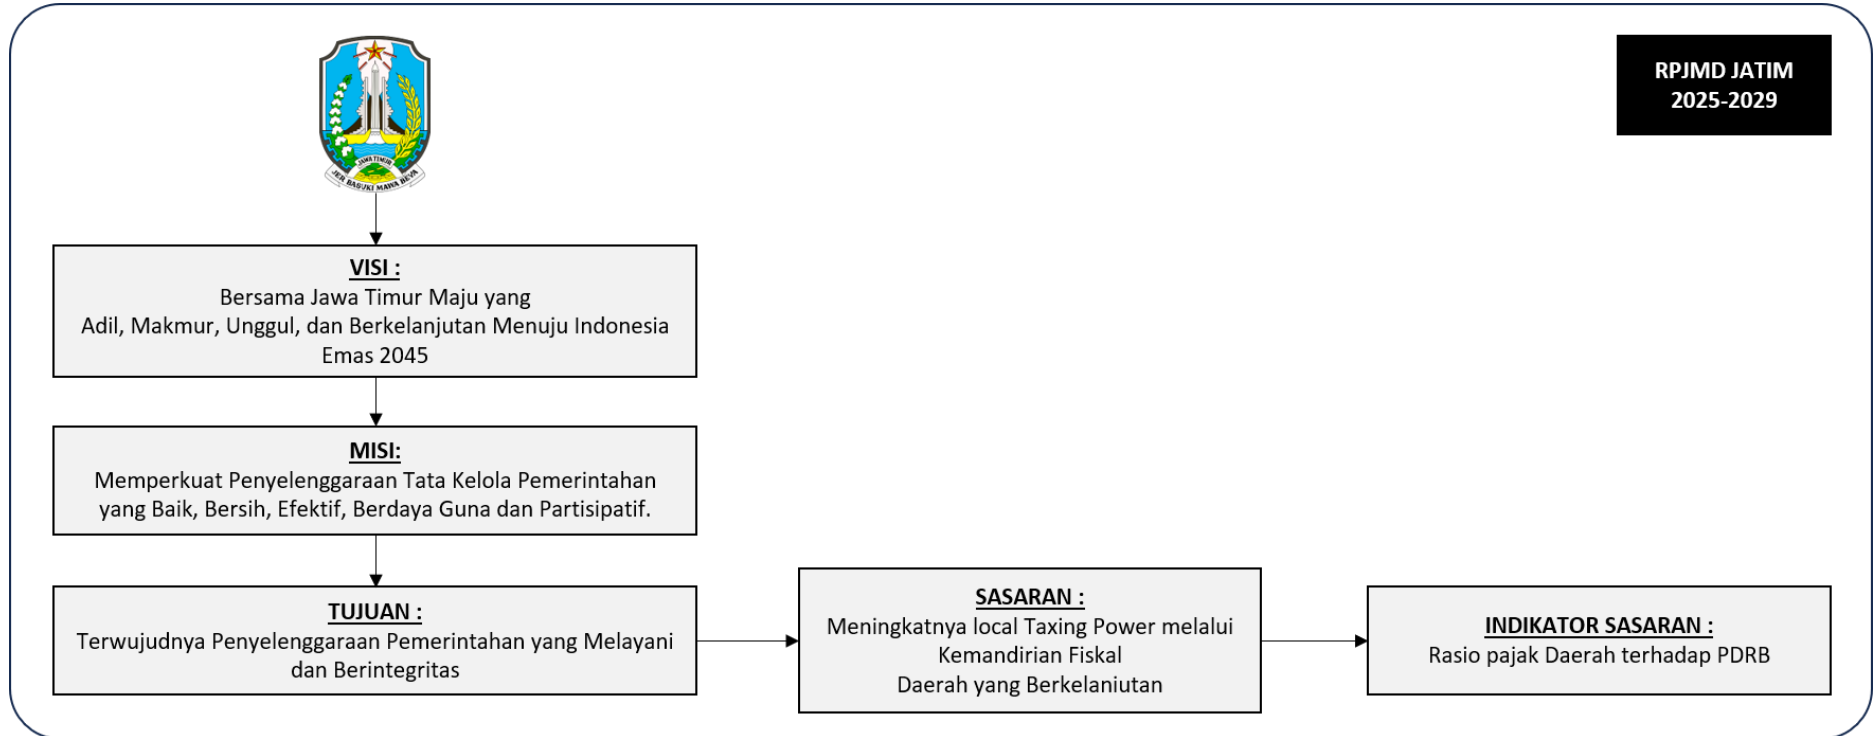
JAWA TIMUR
JER BASUKI MAWA BEYA

RPJMD JATIM
2025-2029

VISI :
Bersama Jawa Timur Maju yang
Adil, Makmur, Unggul, dan Berkelanjutan Menuju Indonesia Emas 2045

MISI:
Memperkuat Penyelenggaraan Tata Kelola Pemerintahan yang Baik, Bersih, Efektif, Berdaya Guna dan Partisipatif.

TUJUAN :
Terwujudnya Penyelenggaraan Pemerintahan yang Melayani dan Berintegritas

SASARAN :
Meningkatnya local Taxing Power melalui Kemandirian Fiskal
Daerah yang Berkelaniutan

INDIKATOR SASARAN :
Rasio pajak Daerah terhadap PDRB